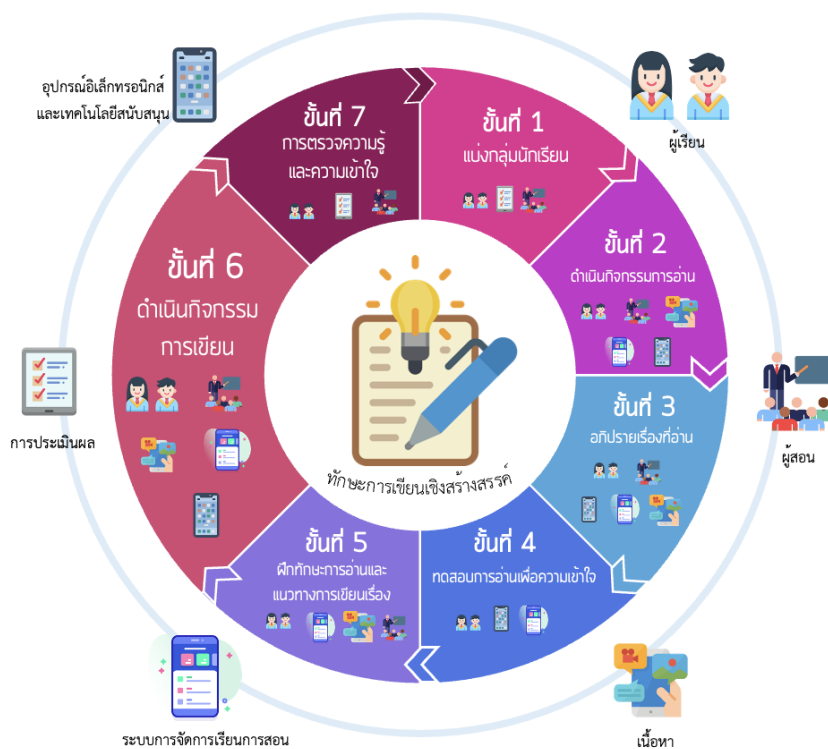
อุปกรณ์อิเล็กทรอนิกส์และเทคโนโลยีสนับสนุน

ผู้เรียน

ขั้นที่ 7
การตรวจความรู้และความเข้าใจ

ขั้นที่ 1
แบ่งกลุ่มนักเรียน

ขั้นที่ 2
ดำเนินกิจกรรมการอ่าน

ขั้นที่ 6
ดำเนินกิจกรรมการเขียน

ทักษะการเขียนเชิงสร้างสรรค์

ขั้นที่ 3
อภิปรายเรื่องที่อ่าน

การประเมินผล

ผู้สอน

ขั้นที่ 5
ฝึกทักษะการอ่านและแนวทางการเขียนเรื่อง

ขั้นที่ 4
ทดสอบการอ่านเพื่อความเข้าใจ

ระบบการจัดการเรียนการสอน

เนื้อหา